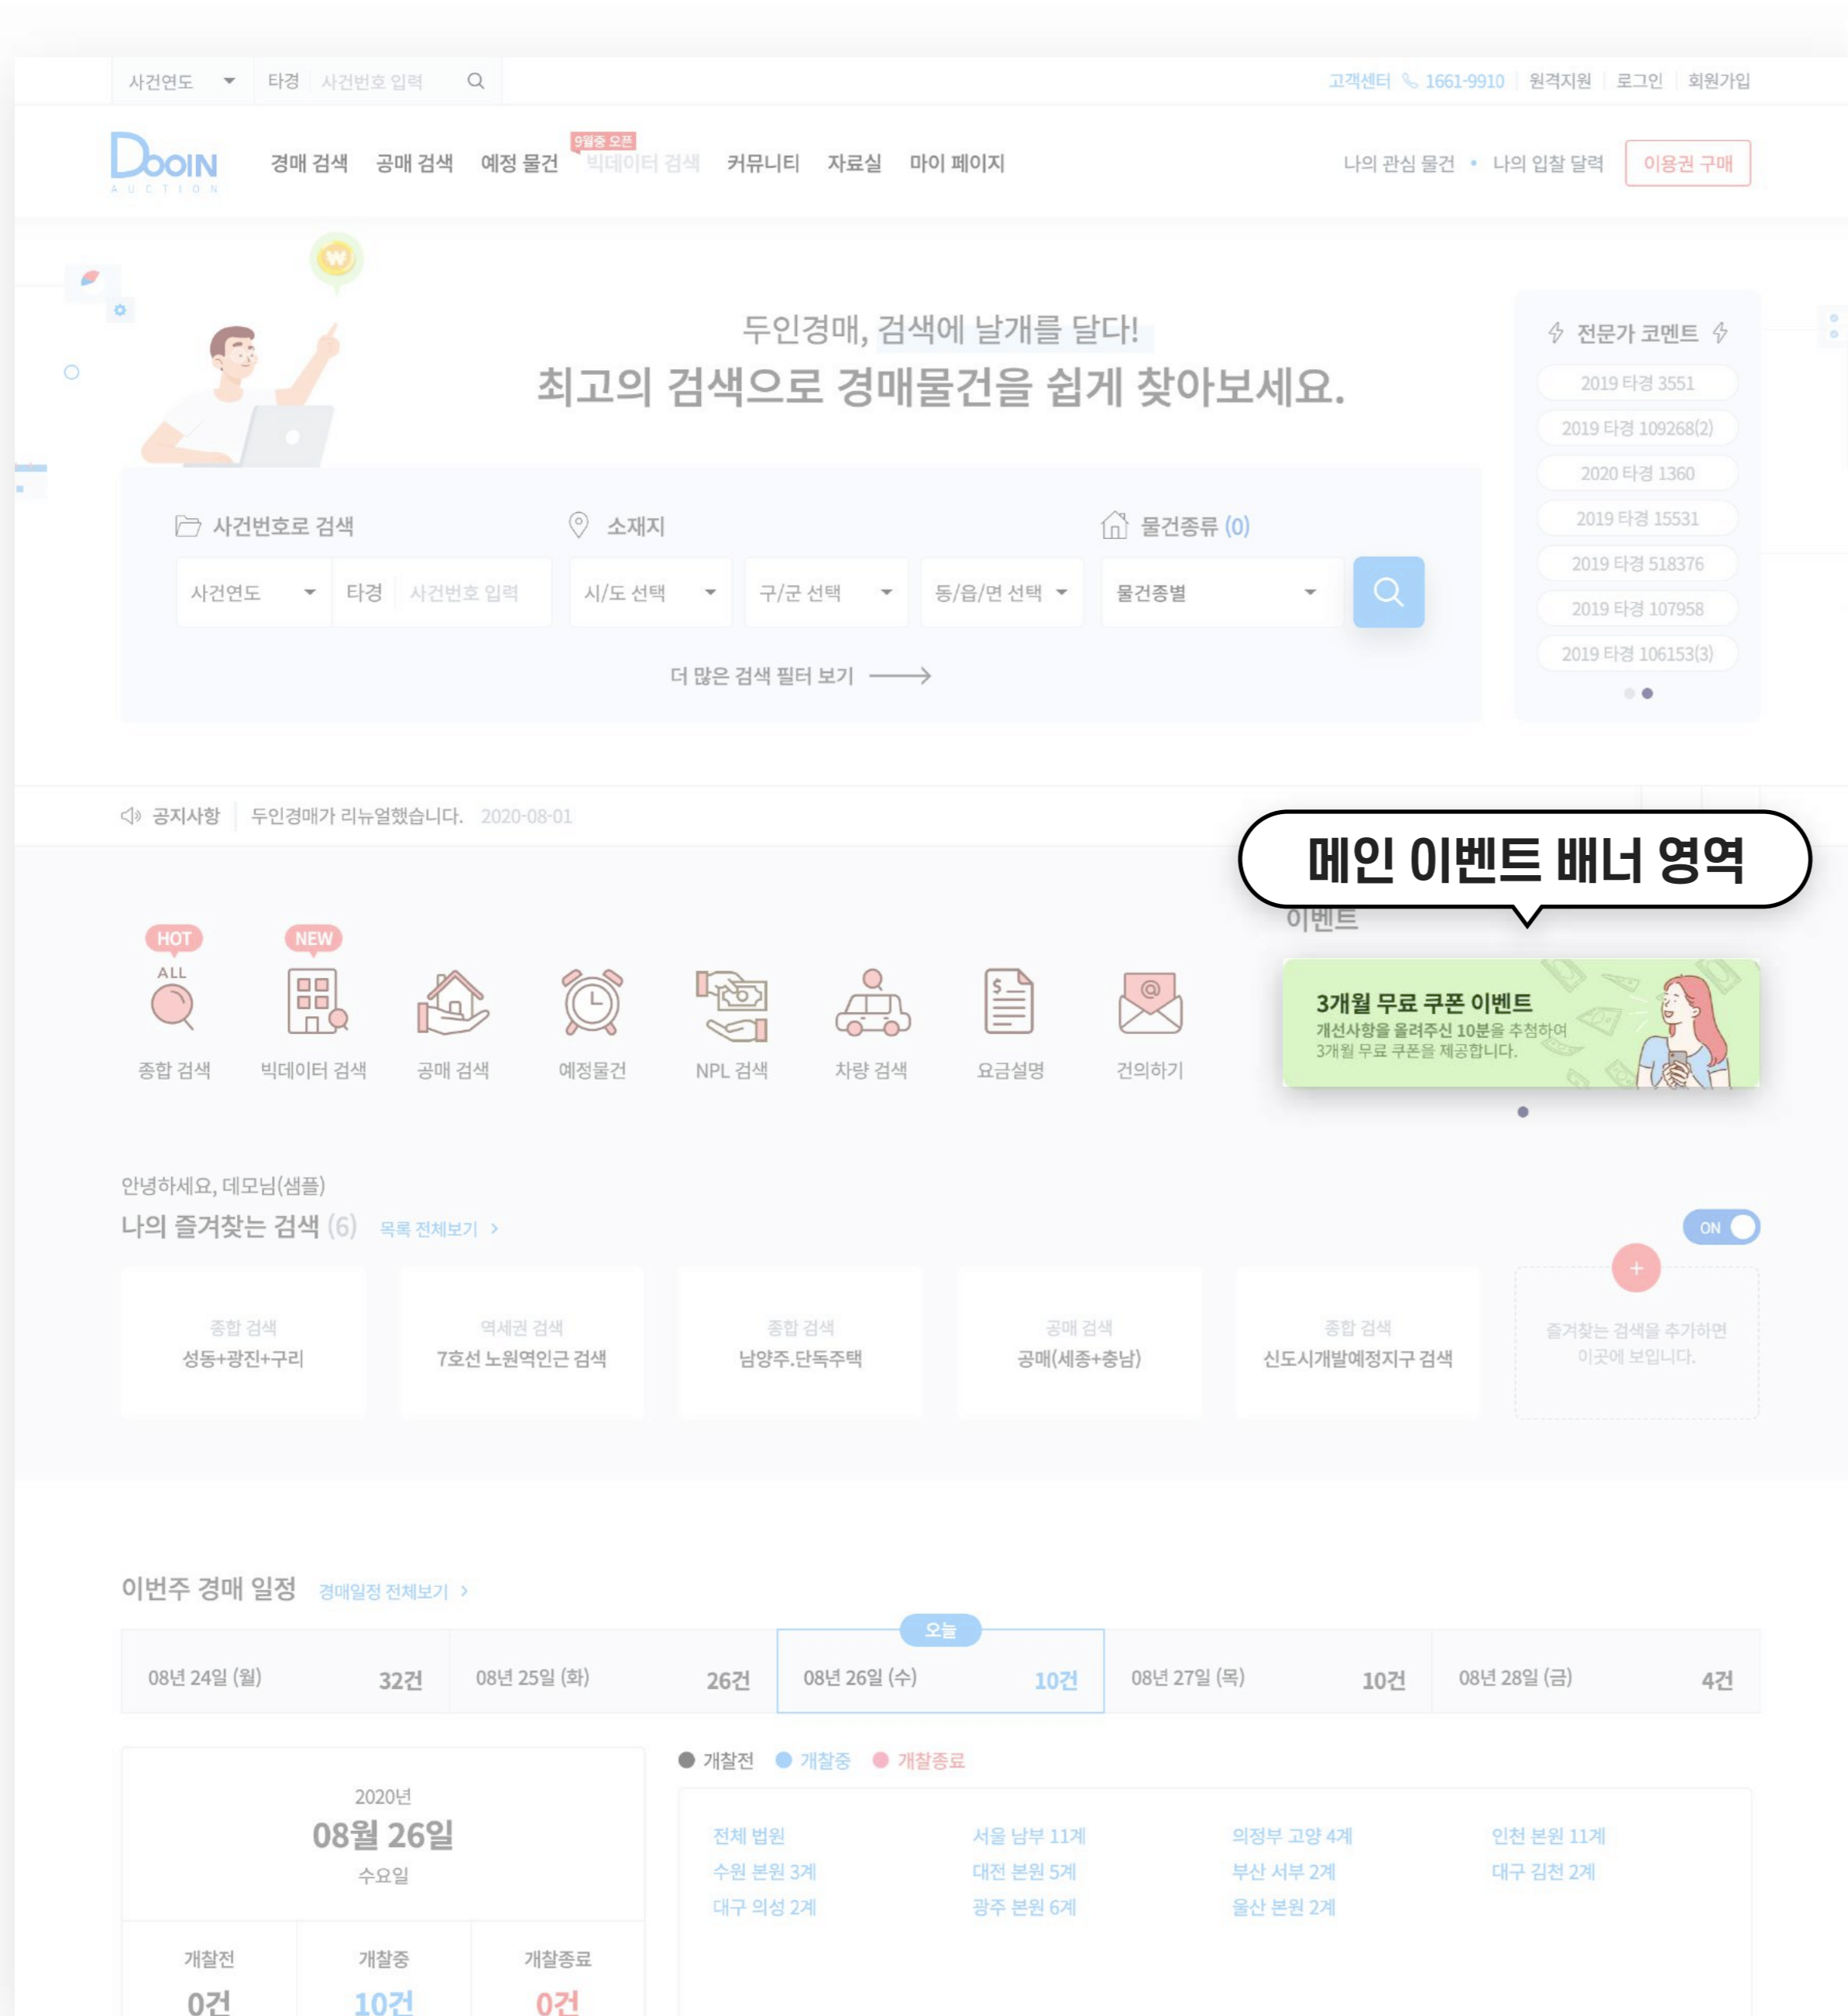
사건연도 타경 사건번호 입력

고객센터 1661-9910 원격지원 로그인 회원가입

DooIN AUCTION

경매 검색 공매 검색 예정 물건 9월중 오픈 빅데이터 검색 커뮤니티 자료실 마이 페이지

나의 관심 물건 • 나의 입찰 달력 이용권 구매

두인경매, 검색에 날개를 달다!

최고의 검색으로 경매물건을 쉽게 찾아보세요.

사건번호로 검색 소재지 물건종류 (0)

사건연도 타경 사건번호 입력 시/도 선택 구/군 선택 동/읍/면 선택 물건종별

더 많은 검색 필터 보기

전문가 코멘트

2019 타경 3551

2019 타경 109268(2)

2020 타경 1360

2019 타경 15531

2019 타경 518376

2019 타경 107958

2019 타경 106153(3)

공지사항 두인경매가 리뉴얼했습니다. 2020-08-01

메인 이벤트 배너 영역

이벤트

HOT ALL 종합 검색

NEW 빅데이터 검색

공매 검색

예정물건

NPL 검색

차량 검색

요금설명

건의하기

3개월 무료 쿠폰 이벤트

개선사항을 올려주신 10분을 추첨하여 3개월 무료 쿠폰을 제공합니다.

안녕하세요, 데모님(샘플)

나의 즐겨찾는 검색 (6) 목록 전체보기 >

ON

종합 검색 성동+광진+구리

역세권 검색 7호선 노원역인근 검색

종합 검색 남양주.단독주택

공매 검색 공매(세종+충남)

종합 검색 신도시개발예정지구 검색

+ 즐겨찾는 검색을 추가하면 이곳에 보입니다.

이번주 경매 일정 경매일정 전체보기 >

| 08년 24일 (월) 32건 | 08년 25일 (화) 26건 | 오늘 08년 26일 (수) 10건 | 08년 27일 (목) 10건 | 08년 28일 (금) 4건 |
|---|---|---|---|---|

개찰전 개찰중 개찰종료

2020년

08월 26일

수요일

| 개찰전 | 개찰중 | 개찰종료 |
|---|---|---|
| 0건 | 10건 | 0건 |

전체 법원
수원 본원 3계
대구 의성 2계

서울 남부 11계
대전 본원 5계
광주 본원 6계

의정부 고양 4계
부산 서부 2계
울산 본원 2계

인천 본원 11계
대구 김천 2계